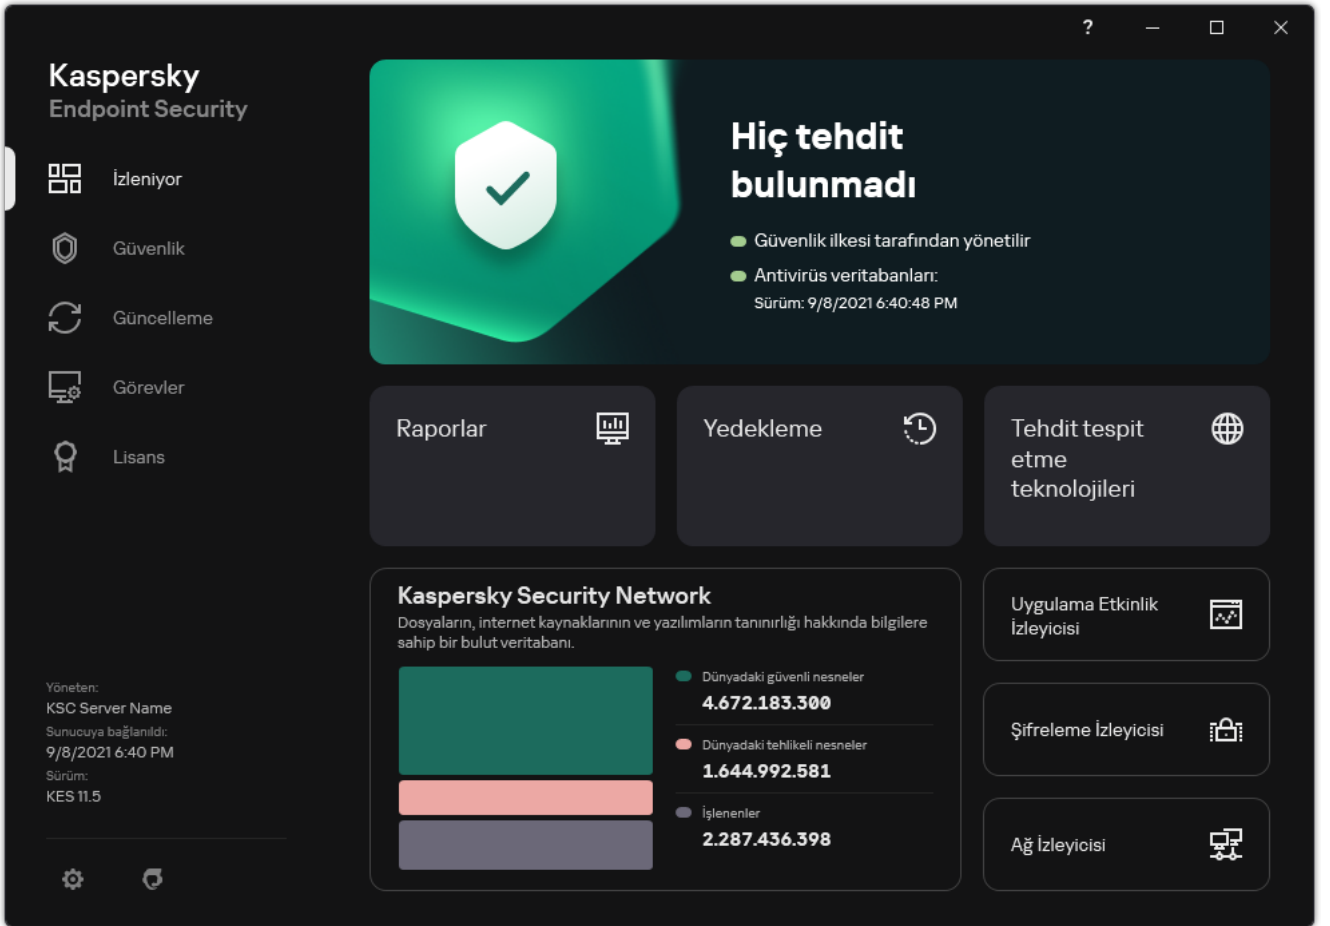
?

Kaspersky
Endpoint Security

İzleniyor

Güvenlik

Güncelleme

Görevler

Lisans

Hiç tehdit bulunmadı

Güvenlik ilkesi tarafından yönetilir

Antivirüs veritabanları:
Sürüm: 9/8/2021 6:40:48 PM

Raporlar

Yedekleme

Tehdit tespit etme teknolojileri

Kaspersky Security Network
Dosyaların, internet kaynaklarının ve yazılımların tanınırlığı hakkında bilgilere sahip bir bulut veritabanı.

Dünyadaki güvenli nesneler
4.672.183.300

Dünyadaki tehlikeli nesneler
1.644.992.581

İşlenenler
2.287.436.398

Uygulama Etkinlik İzleyicisi

Şifreleme İzleyicisi

Ağ İzleyicisi

Yöneten:
KSC Server Name
Sunucuya bağlanıldı:
9/8/2021 6:40 PM
Sürüm:
KES 11.5